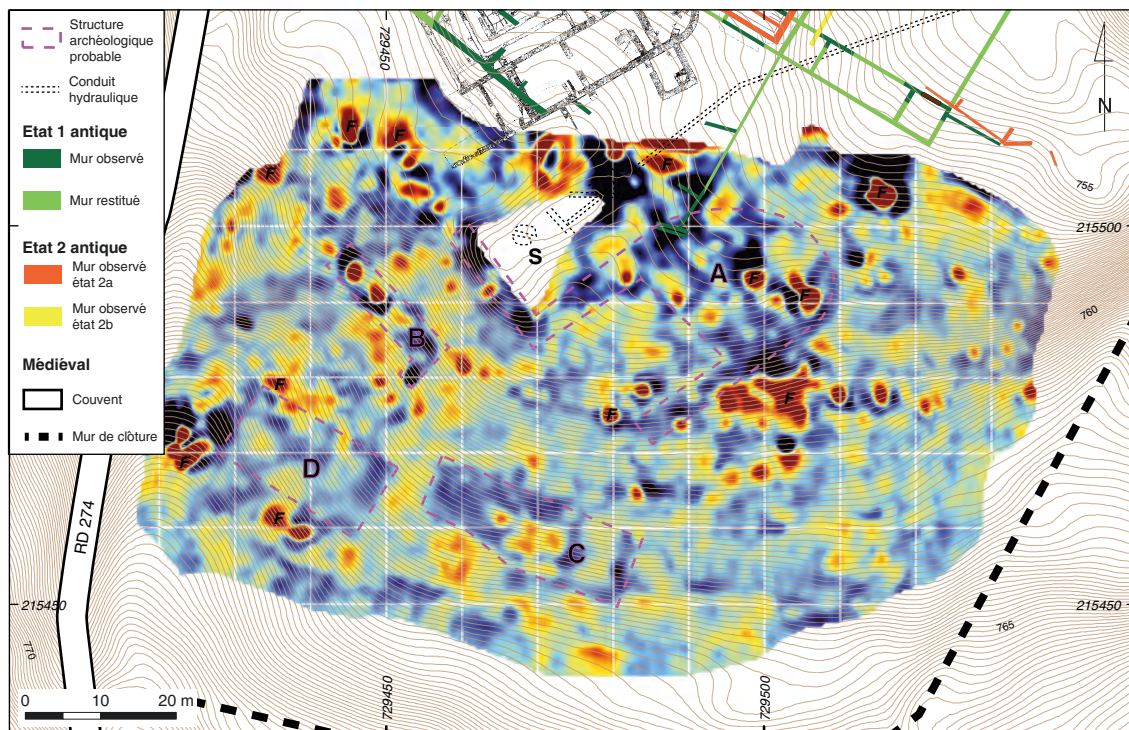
Structure archéologique probable

Conduit hydraulique

Etat 1 antique

Mur observé

Mur restitué

Etat 2 antique

Mur observé état 2a

Mur observé état 2b

Médiéval

Couvent

Mur de clôture

729450

N

755

215500

760

765

215450

770

RD 274

215450

729450

729500

0 10 20 m

F F F F F F F F F F F F F F

S

A

B

C

D